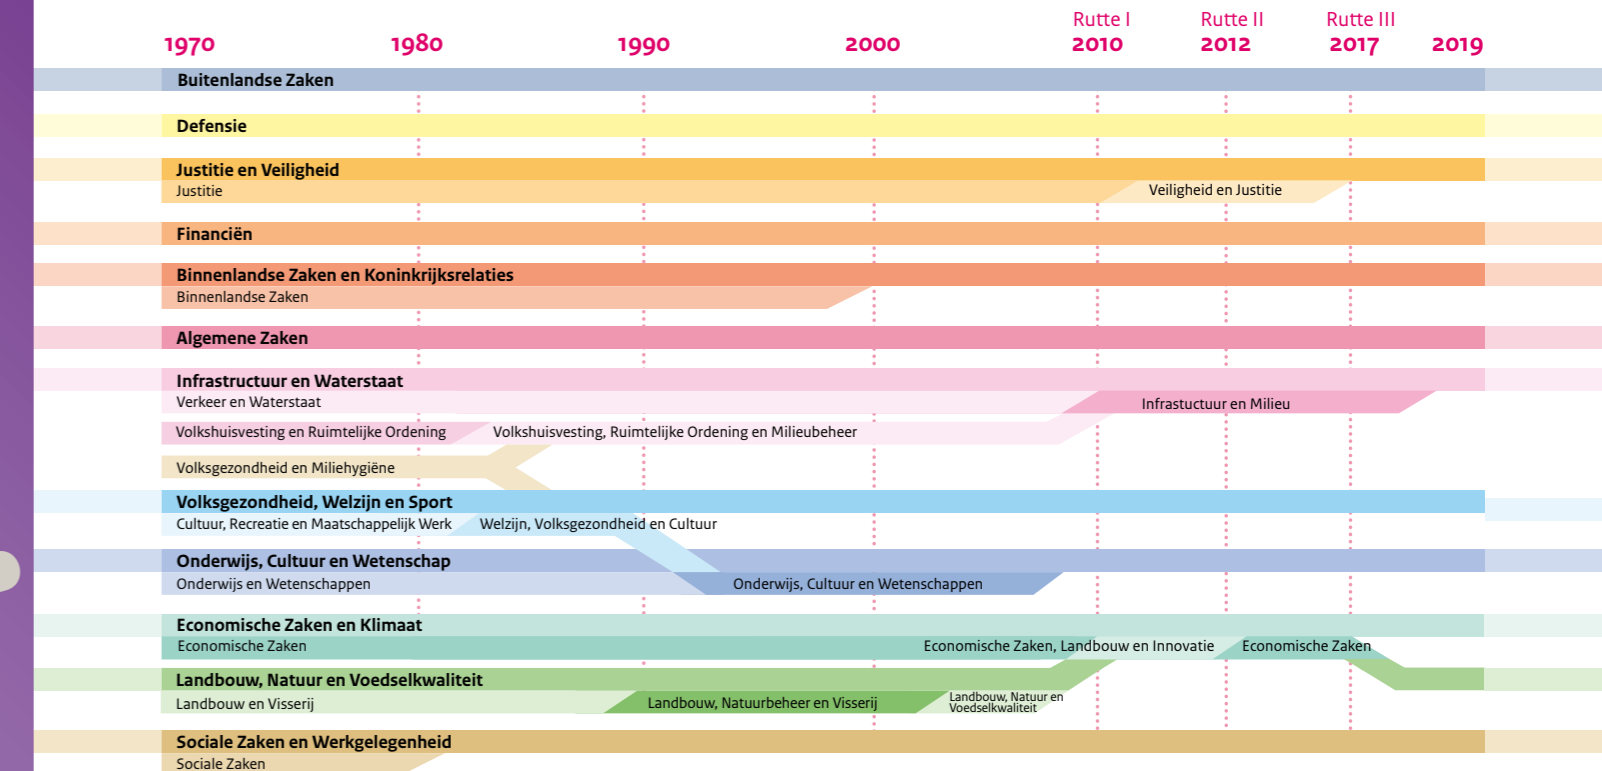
Rutte I
Rutte II
Rutte III

1970
1980
1990
2000
2010
2012
2017
2019

Buitenlandse Zaken

Defensie

Justitie en Veiligheid
Justitie
Veiligheid en Justitie

Financiën

Binnenlandse Zaken en Koninkrijksrelaties
Binnenlandse Zaken

Algemene Zaken

Infrastructuur en Waterstaat
Verkeer en Waterstaat
Infrastuctuur en Milieu
Volkshuisvesting en Ruimtelijke Ordening
Volkshuisvesting, Ruimtelijke Ordening en Milieubeheer
Volksgezondheid en Miliehygiëne

Volksgezondheid, Welzijn en Sport
Cultuur, Recreatie en Maatschappelijk Werk
Welzijn, Volksgezondheid en Cultuur

Onderwijs, Cultuur en Wetenschap
Onderwijs en Wetenschappen
Onderwijs, Cultuur en Wetenschappen

Economische Zaken en Klimaat
Economische Zaken
Economische Zaken, Landbouw en Innovatie
Economische Zaken

Landbouw, Natuur en Voedselkwaliteit
Landbouw en Visserij
Landbouw, Natuurbeheer en Visserij
Landbouw, Natuur en Voedselkwaliteit

Sociale Zaken en Werkgelegenheid
Sociale Zaken